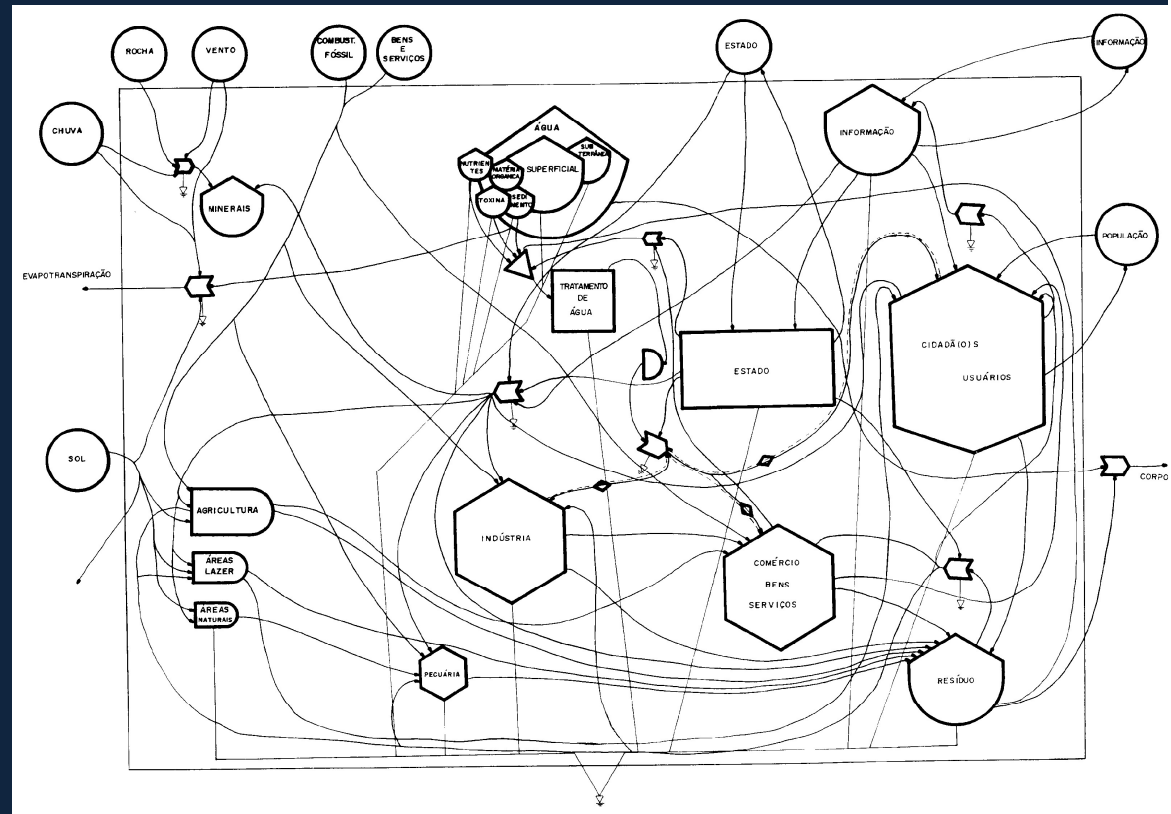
ROCHA
VENTO
COMBUST. FÓSSIL
BENS E SERVIÇOS
ESTADO
INFORMAÇÃO
CHUVA
ÁGUA
NUTRIENTES
MATÉRIA ORGÂNICA
SUPERFICIAL
SUB TERRÂNEA
TOXINA
SEDIMENTO
MINERAIS
INFORMAÇÃO
POPULAÇÃO
EVAPOTRANSPIRAÇÃO
TRATAMENTO DE ÁGUA
ESTADO
CIDADÃ(O)S USUÁRIOS
SOL
AGRICULTURA
ÁREAS LAZER
ÁREAS NATURAIS
INDÚSTRIA
COMÉRCIO BENS SERVIÇOS
PECUÁRIA
RESÍDUO
CORPO